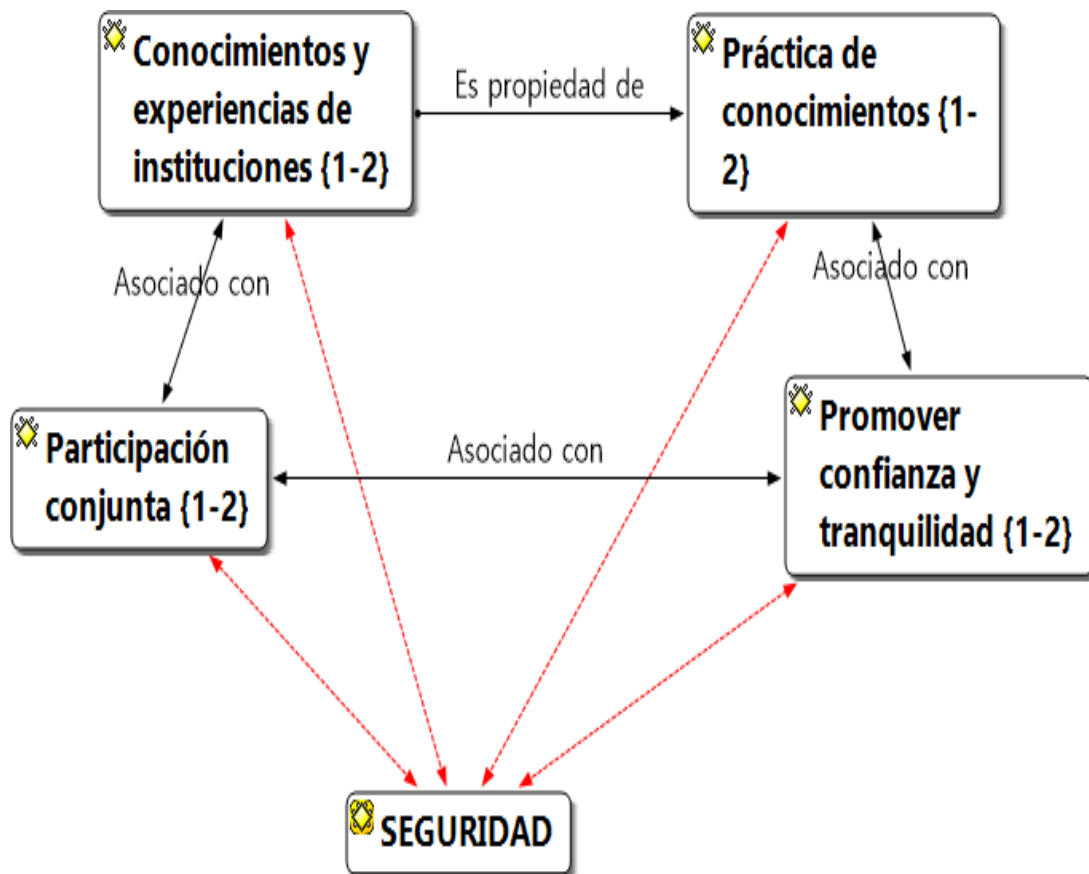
Conocimientos y experiencias de instituciones {1-2}

Es propiedad de

Práctica de conocimientos {1-2}

Asociado con

Asociado con

Participación conjunta {1-2}

Asociado con

Promover confianza y tranquilidad {1-2}

SEGURIDAD